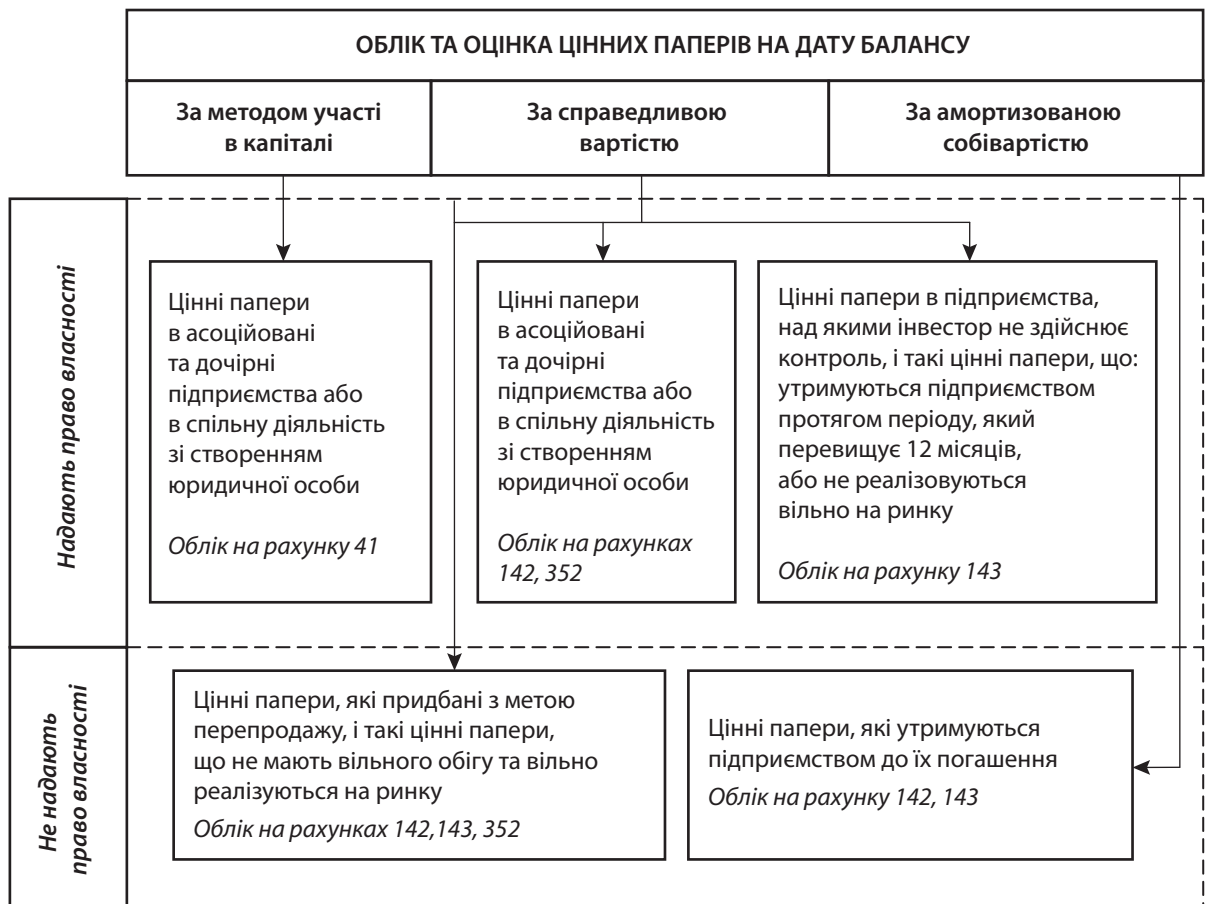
ОБЛІК ТА ОЦІНКА ЦІННИХ ПАПЕРІВ НА ДАТУ БАЛАНСУ

За методом участі в капіталі

За справедливою вартістю

За амортизованою собівартістю

Надають право власності

Цінні папери в асоційовані та дочірні підприємства або в спільну діяльність зі створенням юридичної особи

Облік на рахунку 41

Цінні папери в асоційовані та дочірні підприємства або в спільну діяльність зі створенням юридичної особи

Облік на рахунках 142, 352

Цінні папери в підприємства, над якими інвестор не здійснює контроль, і такі цінні папери, що: утримуються підприємством протягом періоду, який перевищує 12 місяців, або не реалізовуються вільно на ринку

Облік на рахунку 143

Не надають право власності

Цінні папери, які придбані з метою перепродажу, і такі цінні папери, що не мають вільного обігу та вільно реалізуються на ринку

Облік на рахунках 142,143, 352

Цінні папери, які утримуються підприємством до їх погашення

Облік на рахунку 142, 143